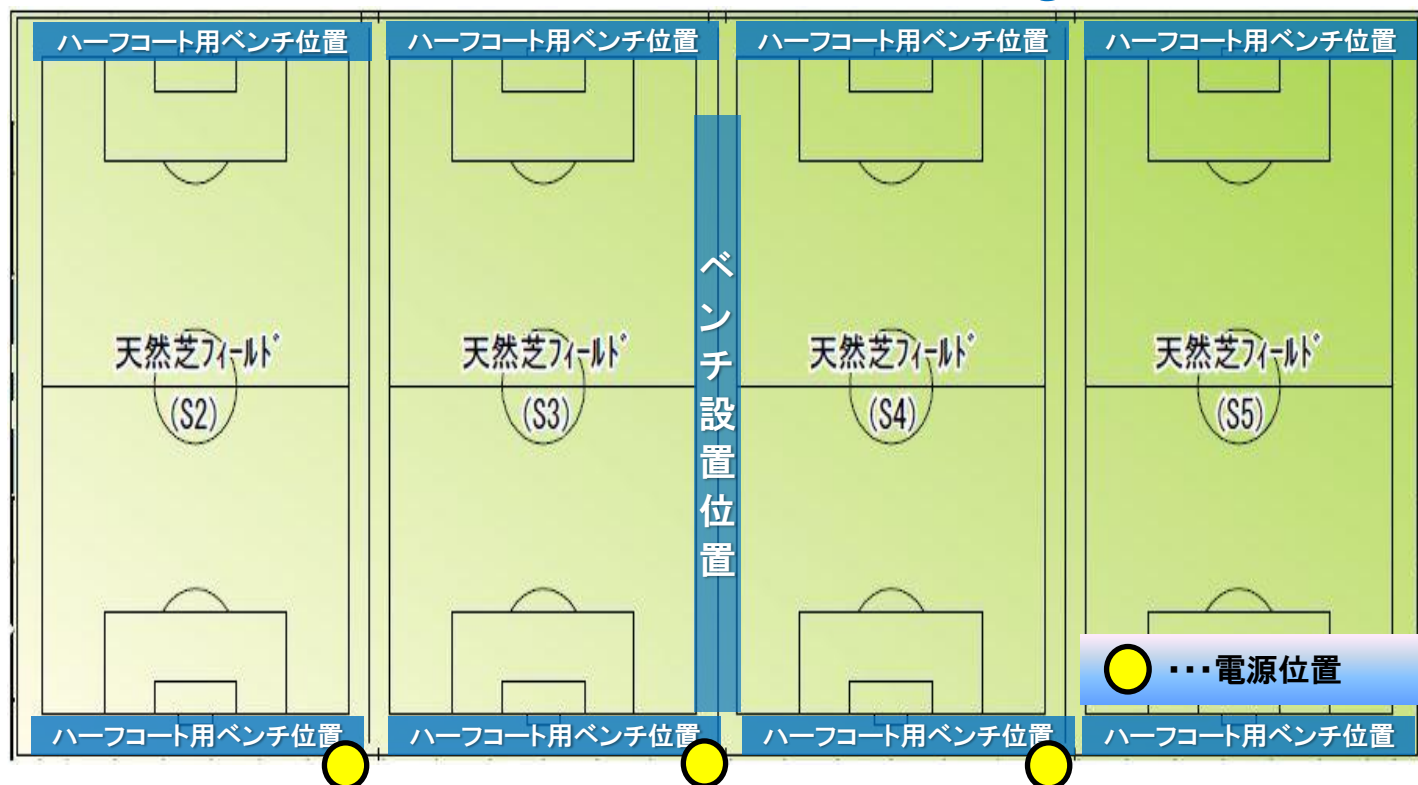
ハーフコート用ベンチ位置
ハーフコート用ベンチ位置
ハーフコート用ベンチ位置
ハーフコート用ベンチ位置

天然芝フィールド
(S2)

天然芝フィールド
(S3)

ベンチ設置位置

天然芝フィールド
(S4)

天然芝フィールド
(S5)

・・・電源位置

ハーフコート用ベンチ位置
ハーフコート用ベンチ位置
ハーフコート用ベンチ位置
ハーフコート用ベンチ位置